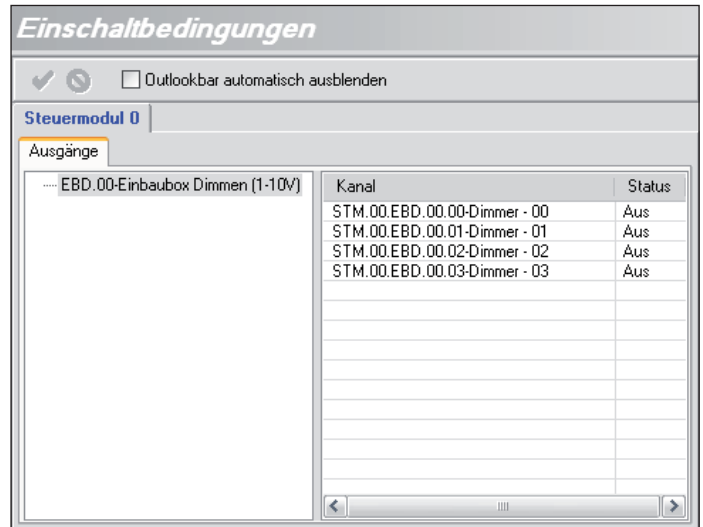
Einschaltbedingungen

Outlookbar automatisch ausblenden

Steuermodul 0

Ausgänge

EBD.00-Einbaubox Dimmen (1-10V)

| Kanal | Status |
|---|---|
| STM.00.EBD.00.00-Dimmer - 00 | Aus |
| STM.00.EBD.00.01-Dimmer - 01 | Aus |
| STM.00.EBD.00.02-Dimmer - 02 | Aus |
| STM.00.EBD.00.03-Dimmer - 03 | Aus |